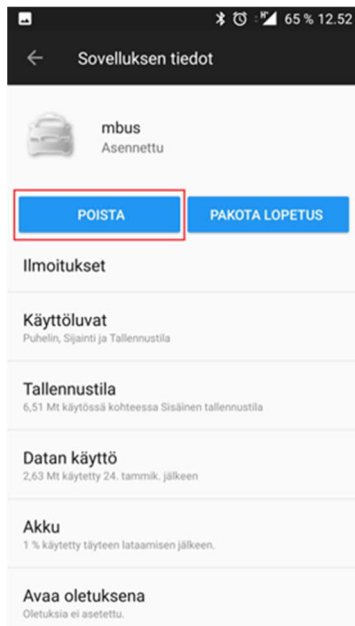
65 % 12.52

Sovelluksen tiedot

mbus
Asennettu

POISTA

PAKOTA LOPETUS

Ilmoitukset

Käyttöluvat
Puhelin, Sijainti ja Tallennustila

Tallennustila
6,51 Mt käytössä kohteessa Sisäinen tallennustila

Datan käyttö
2,63 Mt käytetty 24. tammik. jälkeen

Akku
1 % käytetty täyteen lataamisen jälkeen.

Avaa oletuksena
Oletuksia ei asetettu.